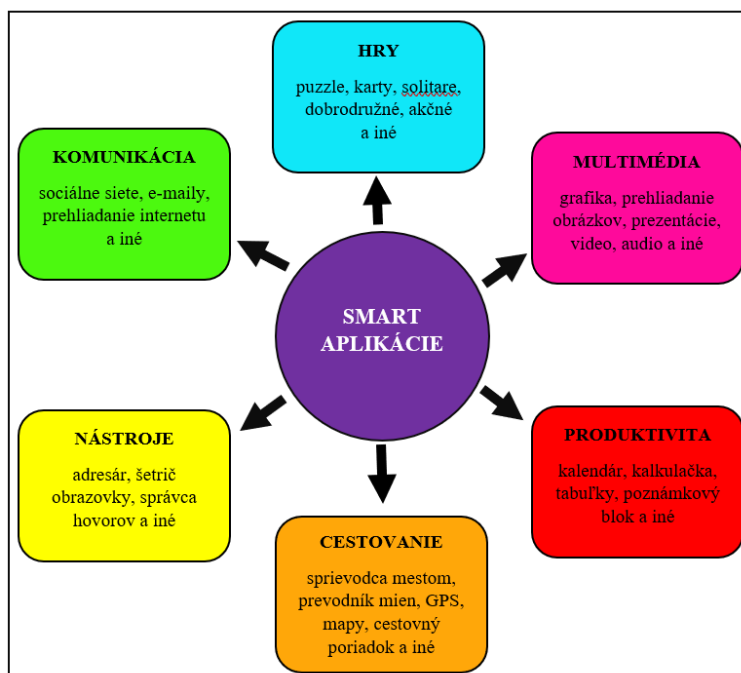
HRY

puzzle, karty, solitare, dobrodružné, akčné a iné

KOMUNIKÁCIA

sociálne siete, e-maily, prehliadanie internetu a iné

MULTIMÉDIA

grafika, prehliadanie obrázkov, prezentácie, video, audio a iné

SMART APLIKÁCIE

NÁSTROJE

adresár, šetrič obrazovky, správca hovorov a iné

PRODUKTIVITA

kalendár, kalkulačka, tabuľky, poznámkový blok a iné

CESTOVANIE

sprievodca mestom, prevodník mien, GPS, mapy, cestovný poriadok a iné